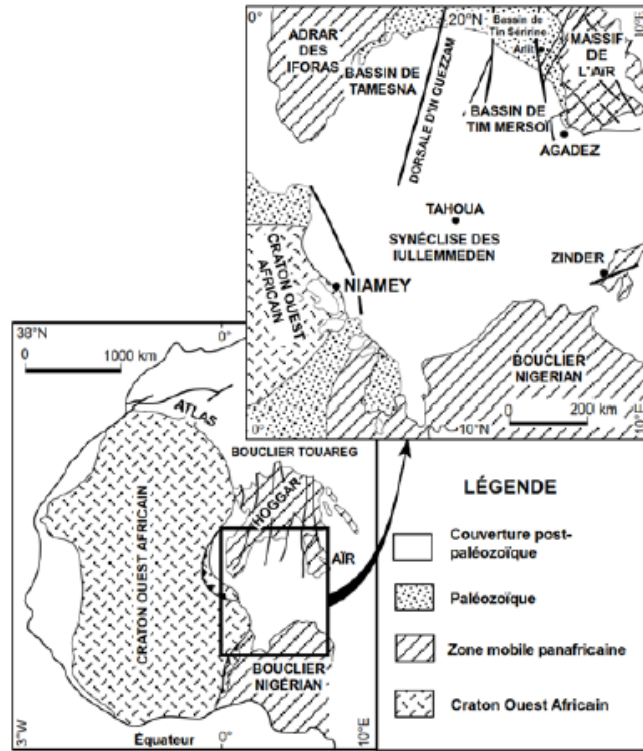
0°
20°N
Bassin de Tin Séririne
Arlit
10°E
ADRAR DES IFORAS
BASSIN DE TAMESNA
DORSALE D'IN GUEZZAM
MASSIF DE L'AÏR
BASSIN DE TIM MERSOÏ
AGADEZ
TAHOUA
SYNÉCLISE DES IULLEMMEDEN
ZINDER
CRATON OUEST AFRICAIN
NIAMEY
BOUCLIER NIGERIAN
0
200 km
0°
10°N
10°

38°N
0°
0
1000 km
ATLAS
BOUCLIER TOUAREG
HOGGAR
CRATON OUEST AFRICAIN
AÏR
BOUCLIER NIGÉRIAN
3°W
Equateur
0°
10°E

LÉGENDE
Couverture post-paléozoïque
Paléozoïque
Zone mobile panafricaine
Craton Ouest Africain